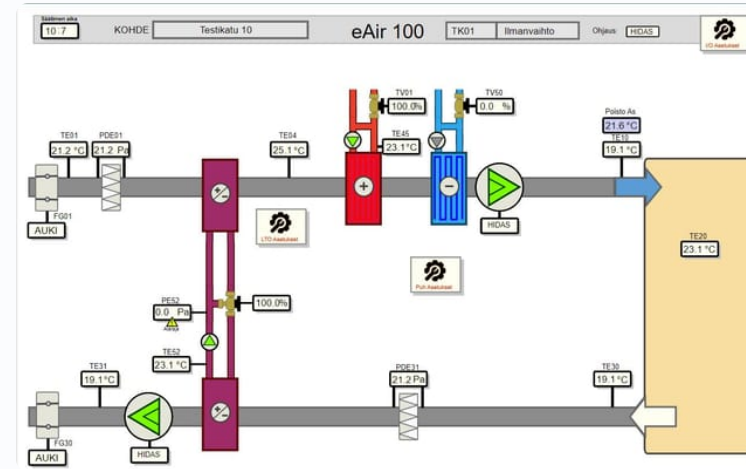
Säätimen aika
10:7
KOHDE
Testikatu 10
eAir 100
TK01
Ilmanvaihto
Ohjaus
HIDAS
I/O Asetukset

TV01
100.0%
TV50
0.0 %
Poisto As
21.6 °C
TE01
21.2 °C
PDE01
21.2 Pa
TE04
25.1 °C
TE45
23.1°C
TE10
19.1 °C
FG01
AUKI
HIDAS
LTO Asetukset
TE20
23.1 °C
Puh Asetukset
PE52
0.0 Pa
Alarm
100.0%
TE52
23.1 °C
TE31
19.1°C
PDE31
21.2 Pa
TE30
19.1 °C
FG30
AUKI
HIDAS